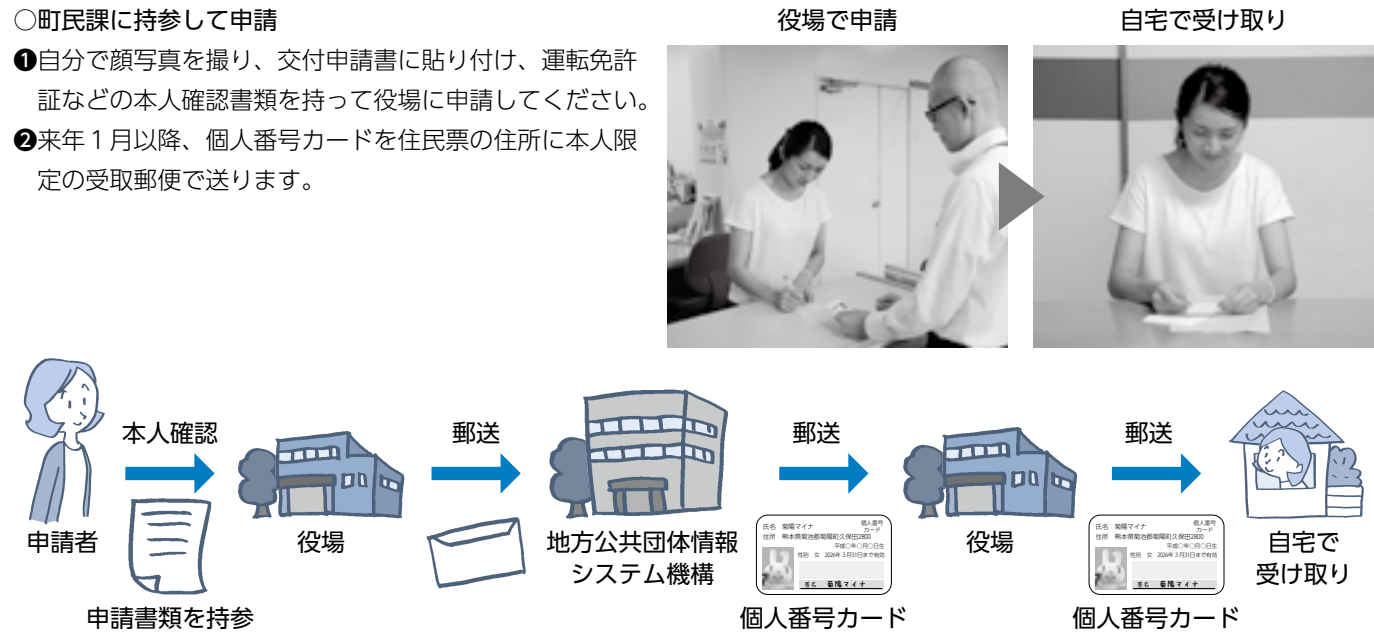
○町民課に持参して申請

❶自分で顔写真を撮り、交付申請書に貼り付け、運転免許証などの本人確認書類を持って役場に申請してください。

❷来年１月以降、個人番号カードを住民票の住所に本人限定の受取郵便で送ります。

役場で申請

自宅で受け取り

申請者

本人確認

申請書類を持参

役場

郵送

地方公共団体情報システム機構

郵送

氏名 菊陽マイナ 個人番号カード
住所 熊本県菊池郡菊陽町久保田2800
平成○年○月○日生
性別 女 2026年3月31日まで有効
署名 菊陽マイナ

個人番号カード

役場

郵送

氏名 菊陽マイナ 個人番号カード
住所 熊本県菊池郡菊陽町久保田2800
平成○年○月○日生
性別 女 2026年3月31日まで有効
署名 菊陽マイナ

個人番号カード

自宅で受け取り